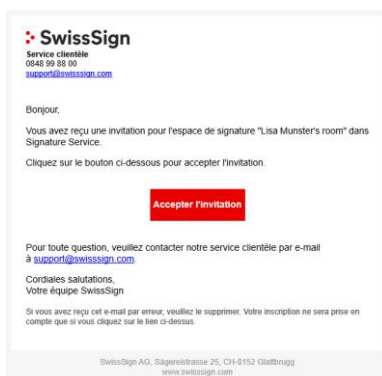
SwissSign
Service clientèle
0848 99 88 00
support@swisssign.com

Bonjour,

Vous avez reçu une invitation pour l'espace de signature "Lisa Munster's room" dans Signature Service.

Cliquez sur le bouton ci-dessous pour accepter l'invitation.

Accepter l'invitation

Pour toute question, veuillez contacter notre service clientèle par e-mail à support@swisssign.com

Cordiales salutations,
Votre équipe SwissSign

Si vous avez reçu cet e-mail par erreur, veuillez le supprimer. Votre inscription ne sera prise en compte que si vous cliquez sur le lien ci-dessus.

SwissSign AG, Sägereistrasse 25, CH-8152 Glattbrugg
www.swisssign.com